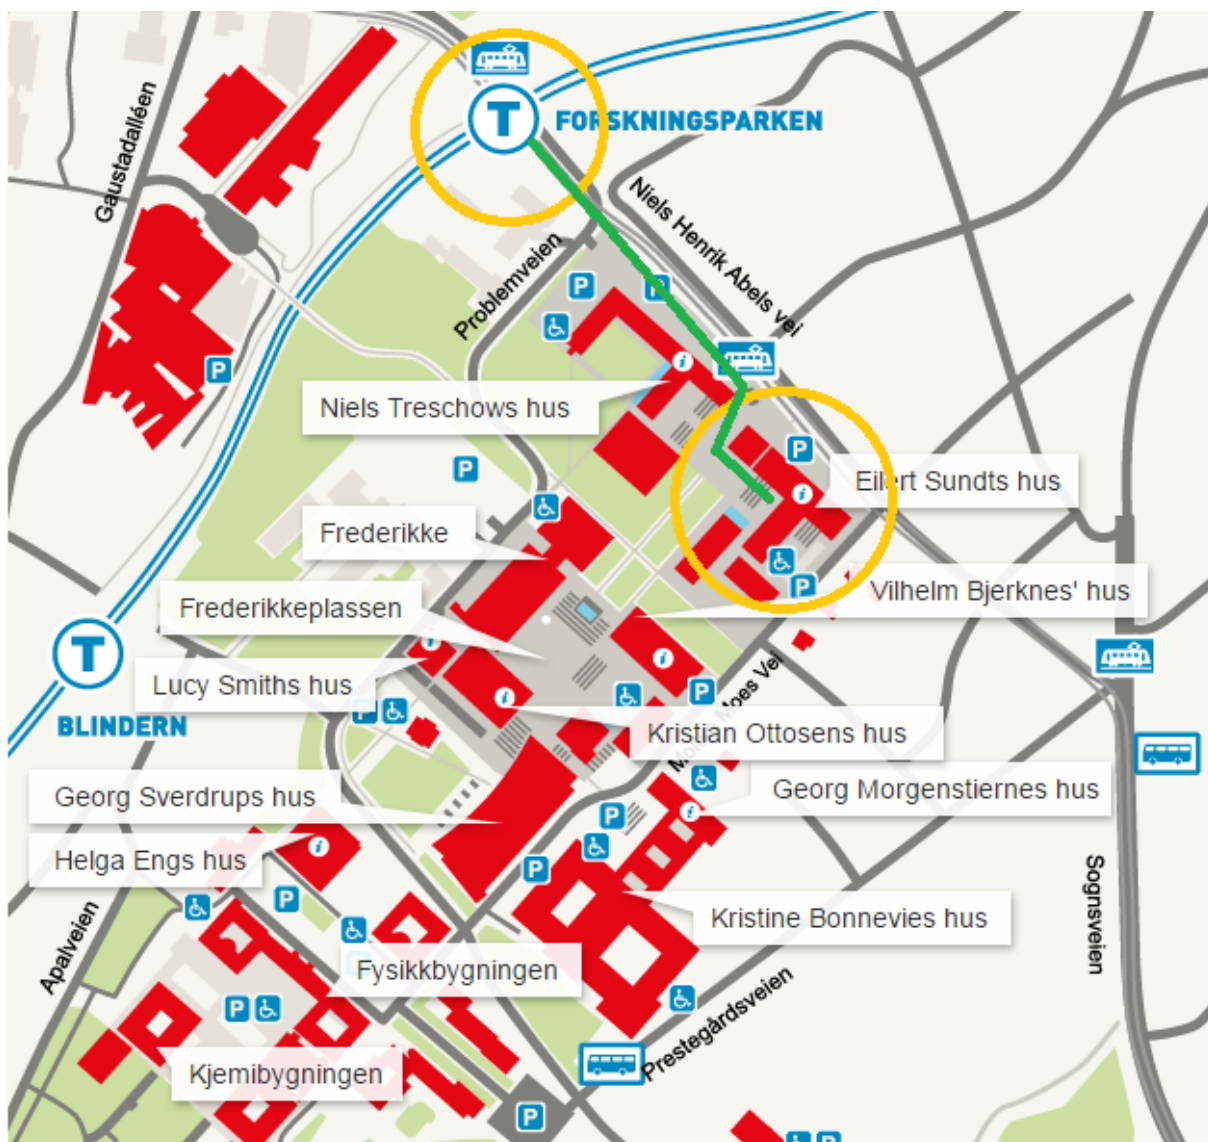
T FORSKNINGSPARKEN

Gaustadalléen

Problemveien

Niels Henrik Abels vei

P

P

P

P

Niels Treschows hus

P

Eilert Sundts hus

Frederikke

Frederikkeplassen

P

Vilhelm Bjerknes' hus

T

BLINDERN

Lucy Smiths hus

P

Moltke Moes Vei

Kristian Ottosens hus

Georg Sverdrups hus

Georg Morgenstiernes hus

P

Helga Engs hus

P

P

Sognsveien

Kristine Bonnevies hus

Apalveien

Fysikkbygningen

P

Prestegårdsveien

Kjemibygningen

P